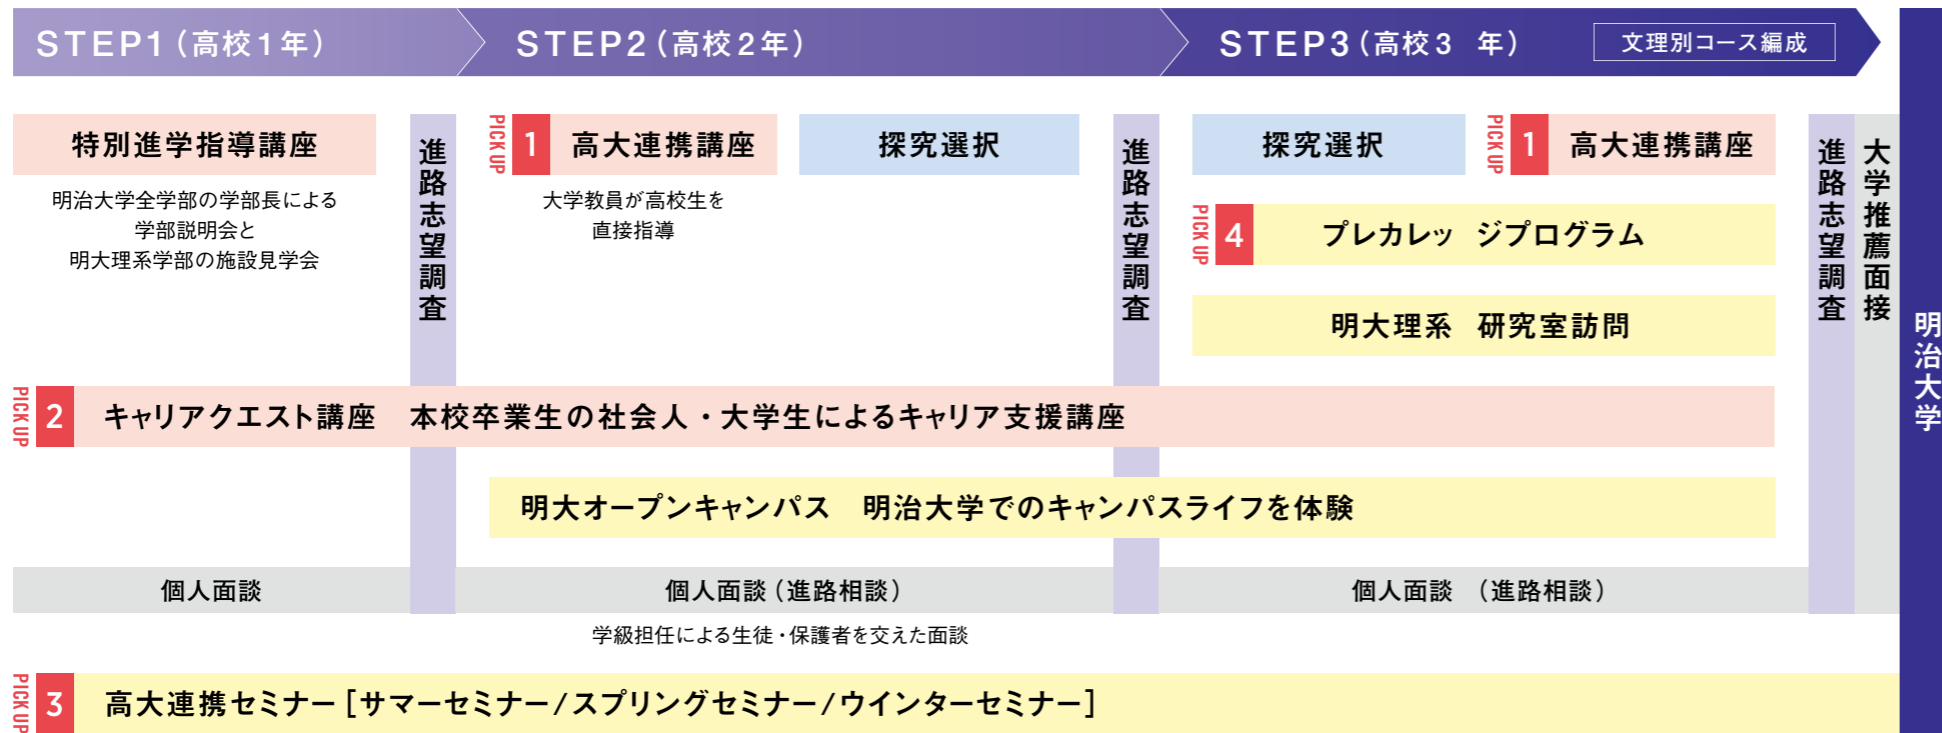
STEP1（高校1年）

STEP2（高校2年）

STEP3（高校3 年）

文理別コース編成

特別進学指導講座

明治大学全学部の学部長による学部説明会と明大理系学部の施設見学会

進路志望調査

PICK UP 1 高大連携講座

大学教員が高校生を直接指導

探究選択

進路志望調査

探究選択

PICK UP 1 高大連携講座

PICK UP 4 プレカレッ ジプログラム

明大理系 研究室訪問

進路志望調査

大学推薦面接

明治大学

PICK UP 2 キャリアクエスト講座 本校卒業生の社会人・大学生によるキャリア支援講座

明大オープンキャンパス 明治大学でのキャンパスライフを体験

個人面談

個人面談（進路相談）

個人面談 （進路相談）

学級担任による生徒・保護者を交えた面談

PICK UP 3 高大連携セミナー［サマーセミナー/スプリングセミナー/ウインターセミナー］